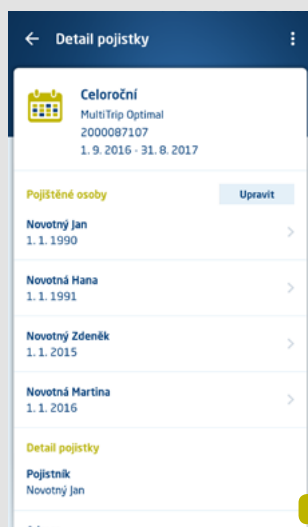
← Detail pojistky ⋮

Celoroční
MultiTrip Optimal
2000087107
1. 9. 2016 - 31. 8. 2017

Pojištěné osoby
Upravit

Novotný Jan
1. 1. 1990

Novotná Hana
1. 1. 1991

Novotný Zdeněk
1. 1. 2015

Novotná Martina
1. 1. 2016

Detail pojistky

Pojistník
Novotný Jan